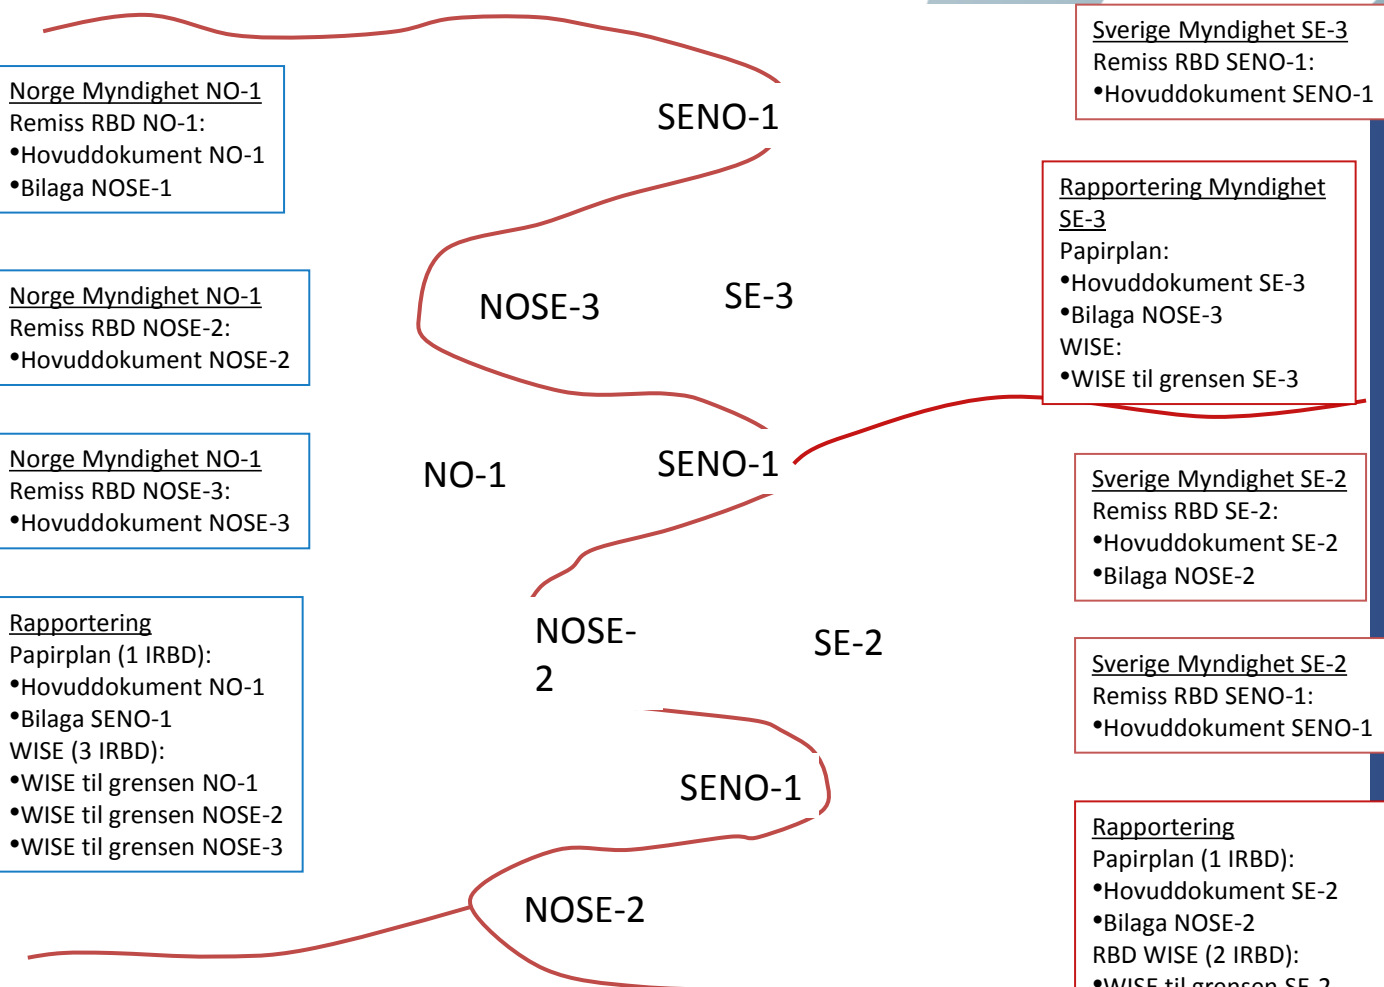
Norge Myndighet NO-1
Remiss RBD NO-1:
•Hovuddokument NO-1
•Bilaga NOSE-1

Norge Myndighet NO-1
Remiss RBD NOSE-2:
•Hovuddokument NOSE-2

Norge Myndighet NO-1
Remiss RBD NOSE-3:
•Hovuddokument NOSE-3

Rapportering
Papirplan (1 IRBD):
•Hovuddokument NO-1
•Bilaga SENO-1
WISE (3 IRBD):
•WISE til grensen NO-1
•WISE til grensen NOSE-2
•WISE til grensen NOSE-3

SENO-1

NOSE-3

SE-3

NO-1

SENO-1

NOSE-2

SE-2

SENO-1

NOSE-2

Sverige Myndighet SE-3
Remiss RBD SENO-1:
•Hovuddokument SENO-1

Rapportering Myndighet SE-3
Papirplan:
•Hovuddokument SE-3
•Bilaga NOSE-3
WISE:
•WISE til grensen SE-3

Sverige Myndighet SE-2
Remiss RBD SE-2:
•Hovuddokument SE-2
•Bilaga NOSE-2

Sverige Myndighet SE-2
Remiss RBD SENO-1:
•Hovuddokument SENO-1

Rapportering
Papirplan (1 IRBD):
•Hovuddokument SE-2
•Bilaga NOSE-2
RBD WISE (2 IRBD):
•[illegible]